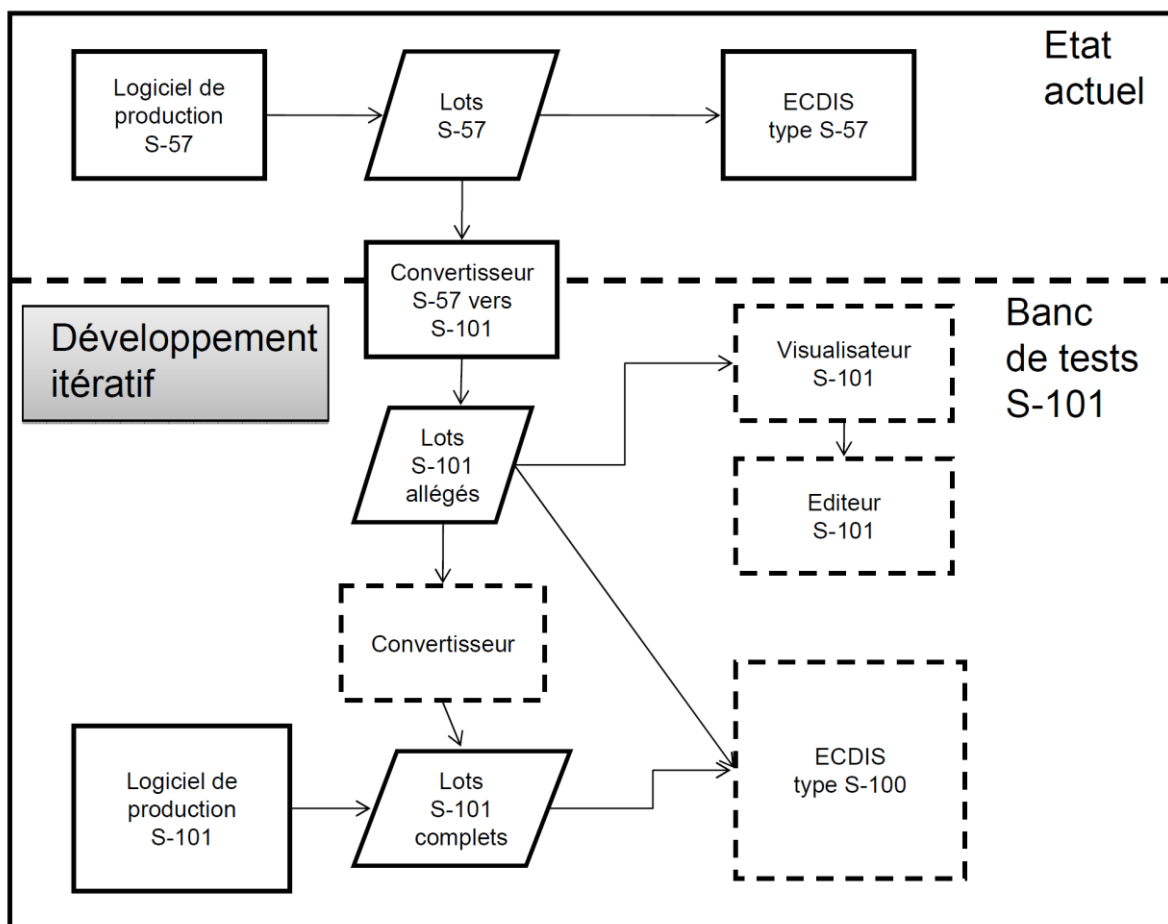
Logiciel de production S-57

Lots S-57

ECDIS type S-57

Etat actuel

Convertisseur S-57 vers S-101

Développement itératif

Banc de tests S-101

Visualisateur S-101

Lots S-101 allégés

Editeur S-101

Convertisseur

Logiciel de production S-101

Lots S-101 complets

ECDIS type S-100